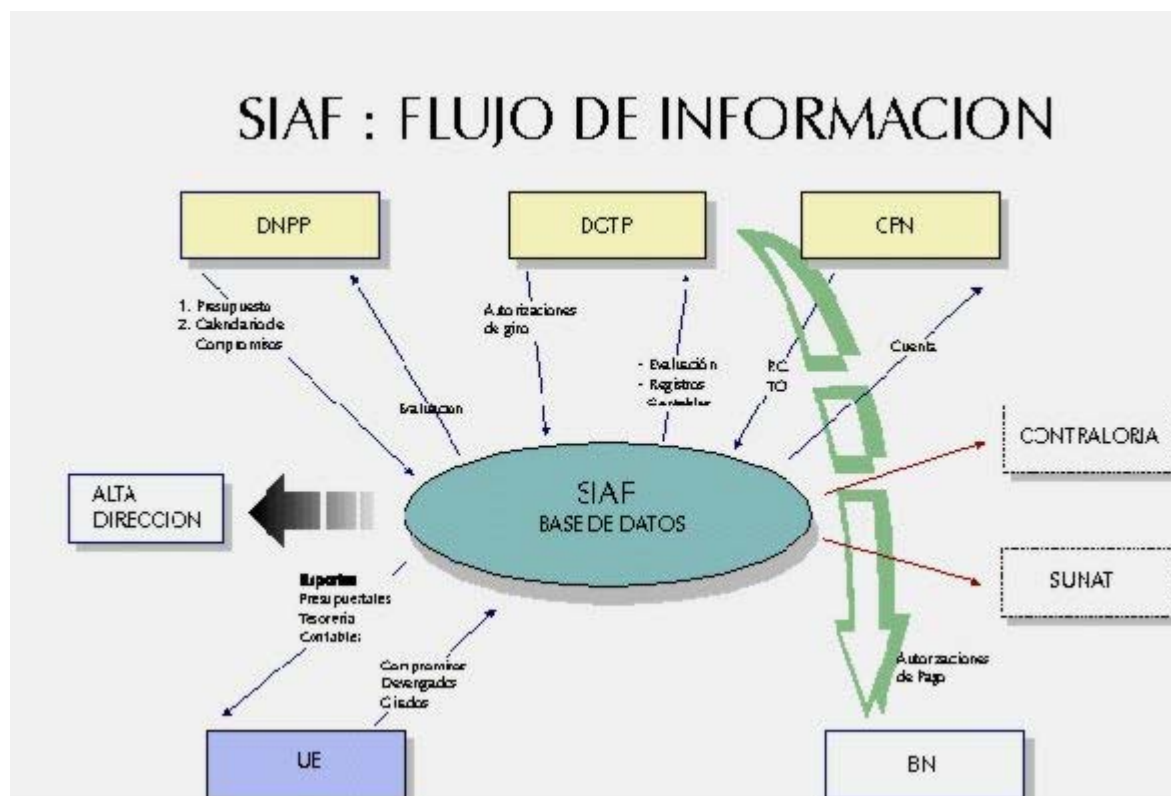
SIAF : FLUJO DE INFORMACION

DNPP

DCTP

CPN

1. Presupuesto
2. Calendario de Compromisos

Evaluacion

Autorizaciones de giro

- Evaluación
- Registros Contables

RC
TO

Cuenta

CONTRALORIA

ALTA DIRECCION

SIAF
BASE DE DATOS

SUNAT

Reportes
Presupuestales
Tesoreria
Contables

Compromisos
Devengados
Girados

Autorizaciones de Pago

UE

BN